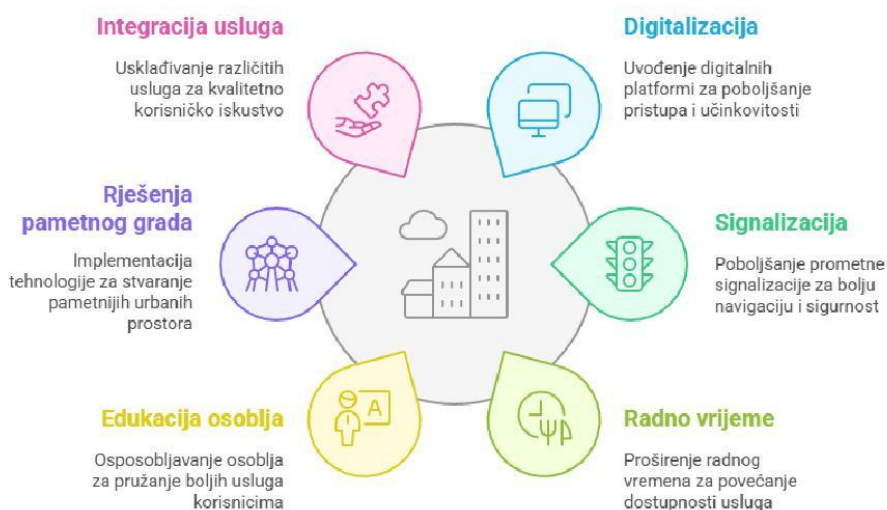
Integracija usluga

Usklađivanje različitih usluga za kvalitetno korisničko iskustvo

Digitalizacija

Uvođenje digitalnih platformi za poboljšanje pristupa i učinkovitosti

Rješenja pametnog grada

Implementacija tehnologije za stvaranje pametnijih urbanih prostora

Signalizacija

Poboljšanje prometne signalizacije za bolju navigaciju i sigurnost

A

Edukacija osoblja

Osposobljavanje osoblja za pružanje boljih usluga korisnicima

Radno vrijeme

Proširenje radnog vremena za povećanje dostupnosti usluga